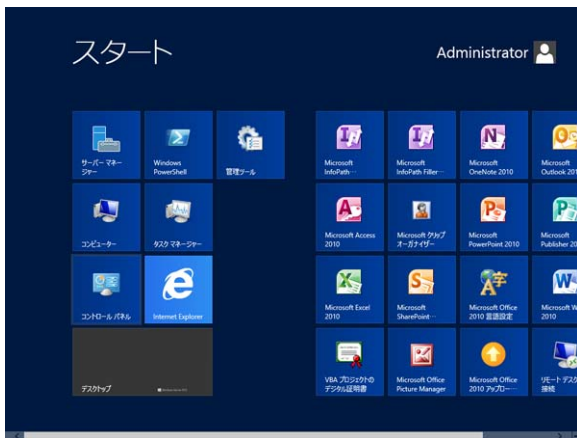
スタート

Administrator

サーバー マネージャー

Windows PowerShell

管理ツール

コンピューター

タスク マネージャー

コントロール パネル

Internet Explorer

デスクトップ

Microsoft InfoPath···

Microsoft InfoPath Filler···

Microsoft OneNote 2010

Microsoft Outlook 201

Microsoft Access 2010

Microsoft クリップ オーガナイザー

Microsoft PowerPoint 2010

Microsoft Publisher 20

Microsoft Excel 2010

Microsoft SharePoint···

Microsoft Office 2010 言語設定

Microsoft W 2010

VBA プロジェクトのデジタル証明書

Microsoft Office Picture Manager

Microsoft Office 2010 アップロー···

リモート デスク 接続